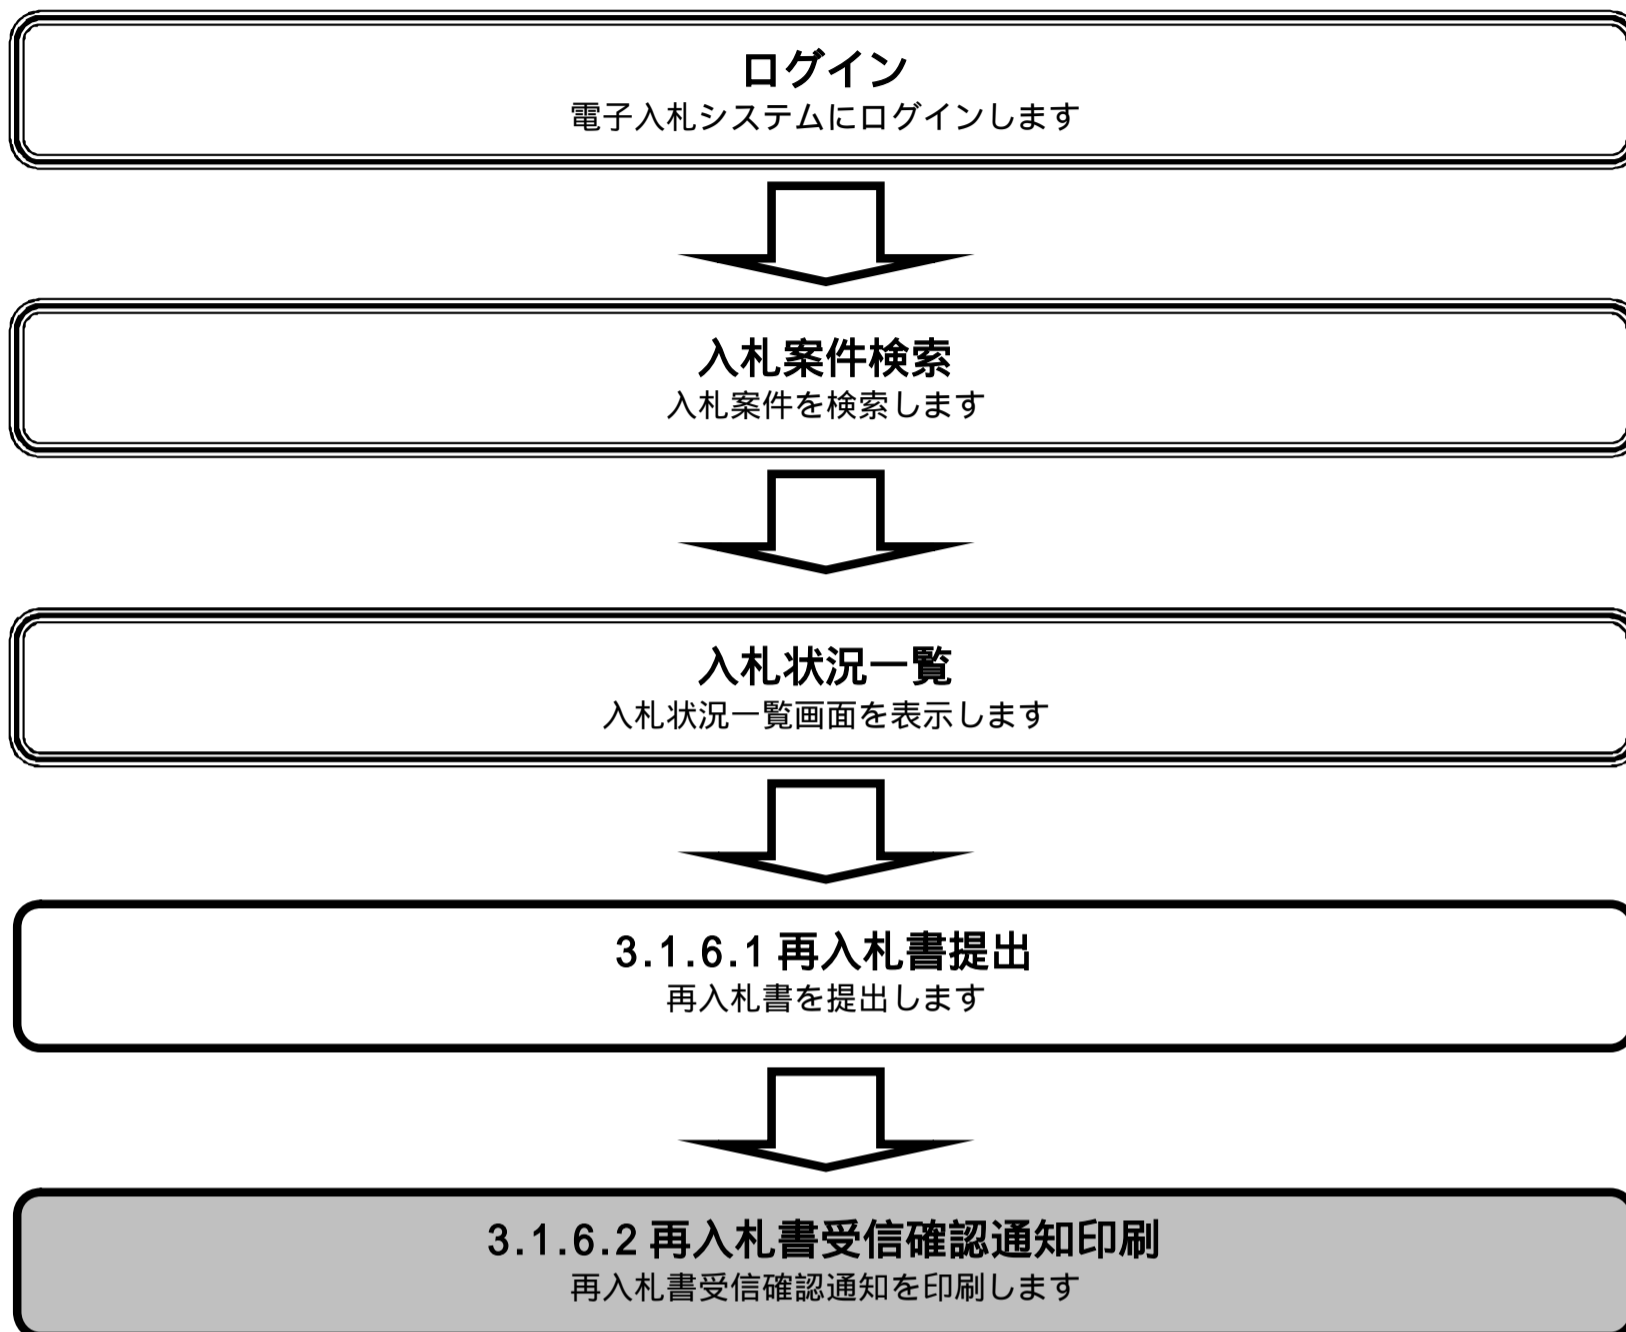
ログイン
電子入札システムにログインします

入札案件検索
入札案件を検索します

入札状況一覧
入札状況一覧画面を表示します

3.1.6.1 再入札書提出
再入札書を提出します

3.1.6.2 再入札書受信確認通知印刷
再入札書受信確認通知を印刷します